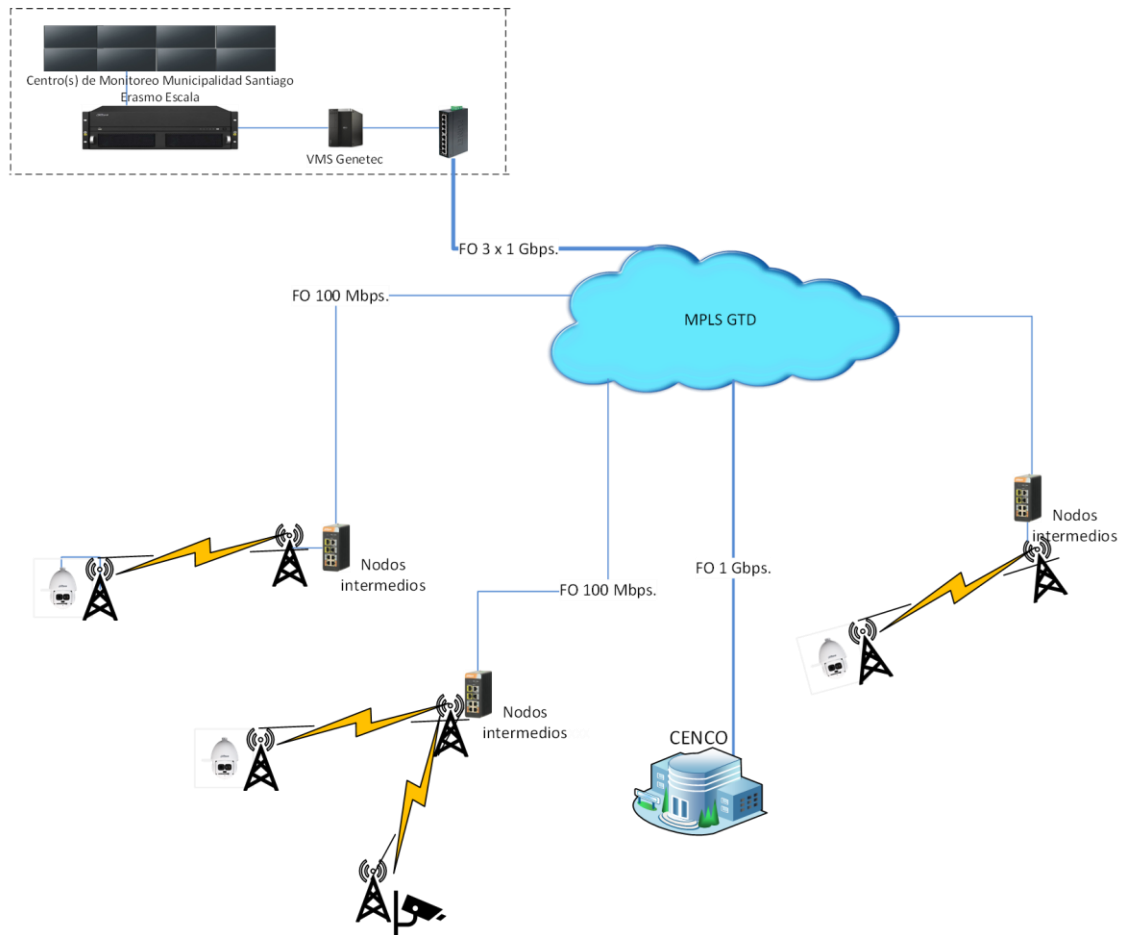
Centro(s) de Monitoreo Municipalidad Santiago Erasmo Escala

VMS Genetec

FO 3 x 1 Gbps.

FO 100 Mbps.

MPLS GTD

Nodos intermedios

FO 1 Gbps.

FO 100 Mbps.

Nodos intermedios

Nodos intermedios

CENCO